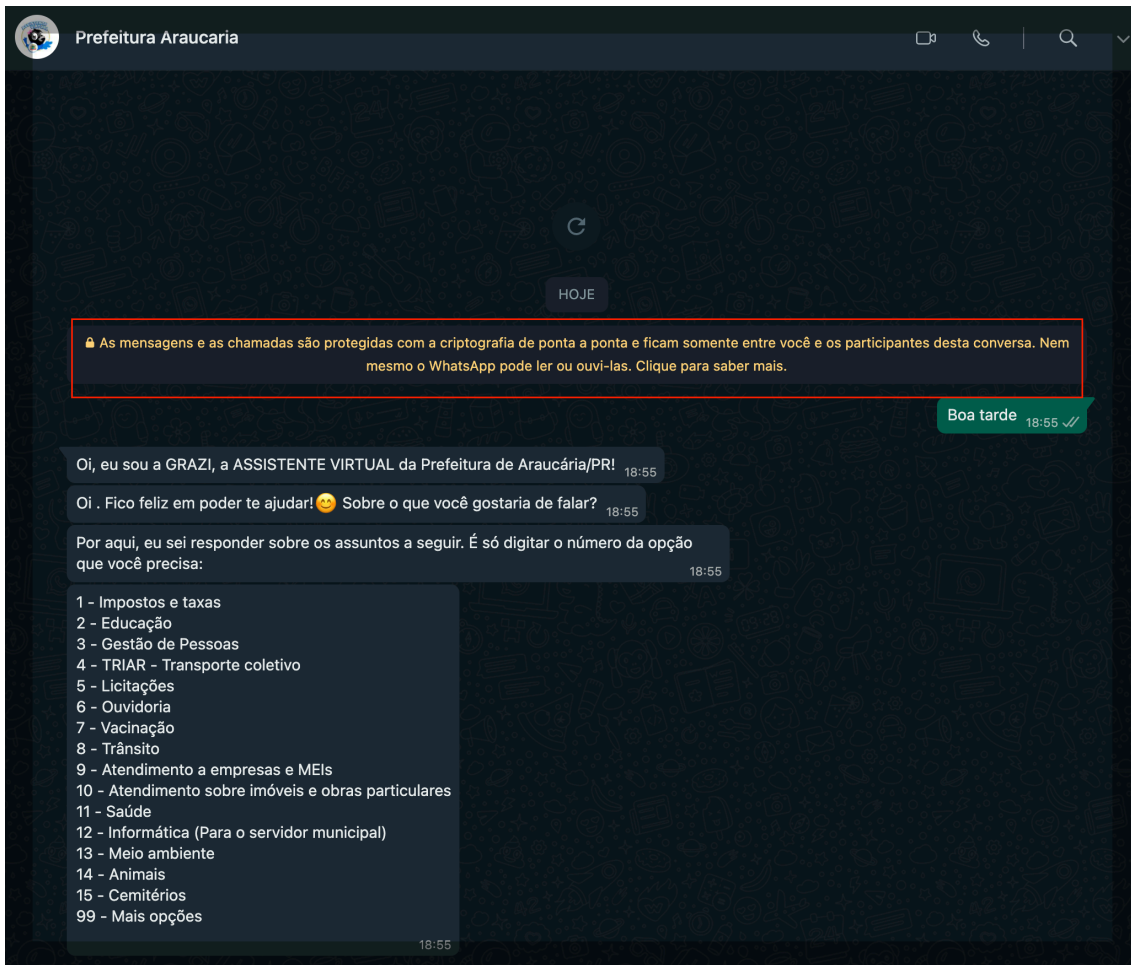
Prefeitura Araucaria

HOJE

🔒 As mensagens e as chamadas são protegidas com a criptografia de ponta a ponta e ficam somente entre você e os participantes desta conversa. Nem mesmo o WhatsApp pode ler ou ouvi-las. Clique para saber mais.

Boa tarde 18:55

Oi, eu sou a GRAZI, a ASSISTENTE VIRTUAL da Prefeitura de Araucária/PR! 18:55

Oi . Fico feliz em poder te ajudar! 😊 Sobre o que você gostaria de falar? 18:55

Por aqui, eu sei responder sobre os assuntos a seguir. É só digitar o número da opção que você precisa: 18:55

1 - Impostos e taxas
2 - Educação
3 - Gestão de Pessoas
4 - TRIAR - Transporte coletivo
5 - Licitações
6 - Ouvidoria
7 - Vacinação
8 - Trânsito
9 - Atendimento a empresas e MEIs
10 - Atendimento sobre imóveis e obras particulares
11 - Saúde
12 - Informática (Para o servidor municipal)
13 - Meio ambiente
14 - Animais
15 - Cemitérios
99 - Mais opções
18:55